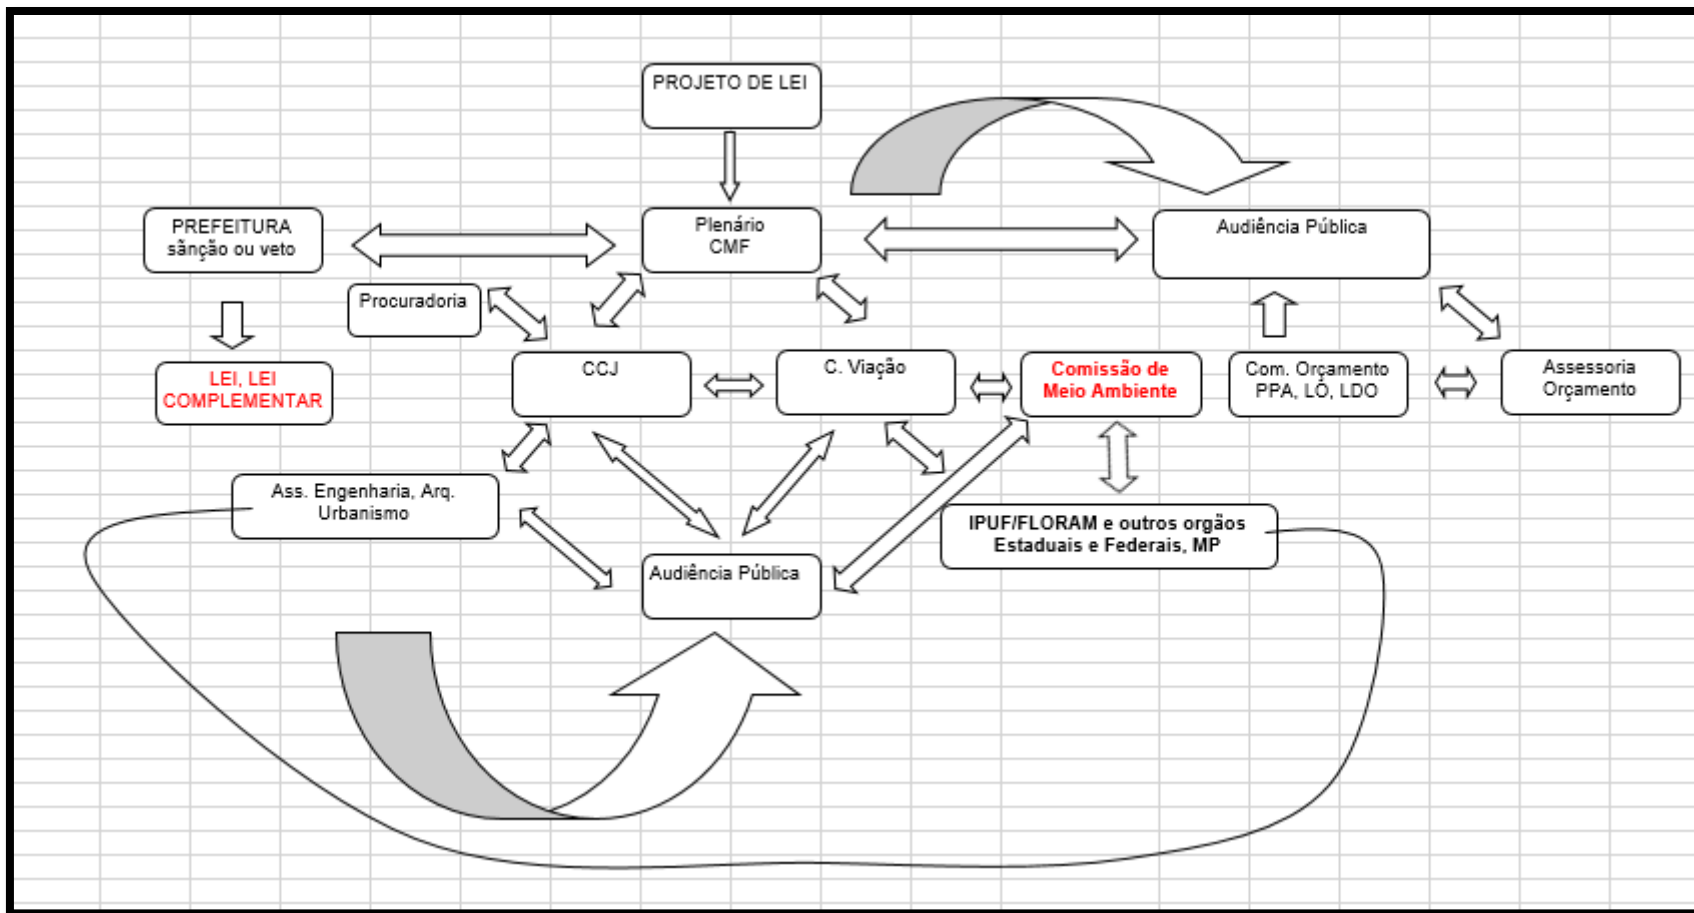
PROJETO DE LEI

PREFEITURA
sãnção ou veto

Plenário
CMF

Audiência Pública

Procuradoria

LEI, LEI
COMPLEMENTAR

CCJ

C. Viação

Comissão de
Meio Ambiente

Com. Orçamento
PPA, LO, LDO

Assessoria
Orçamento

Ass. Engenharia, Arq.
Urbanismo

IPUF/FLORAM e outros orgãos
Estaduais e Federais, MP

Audiência Pública